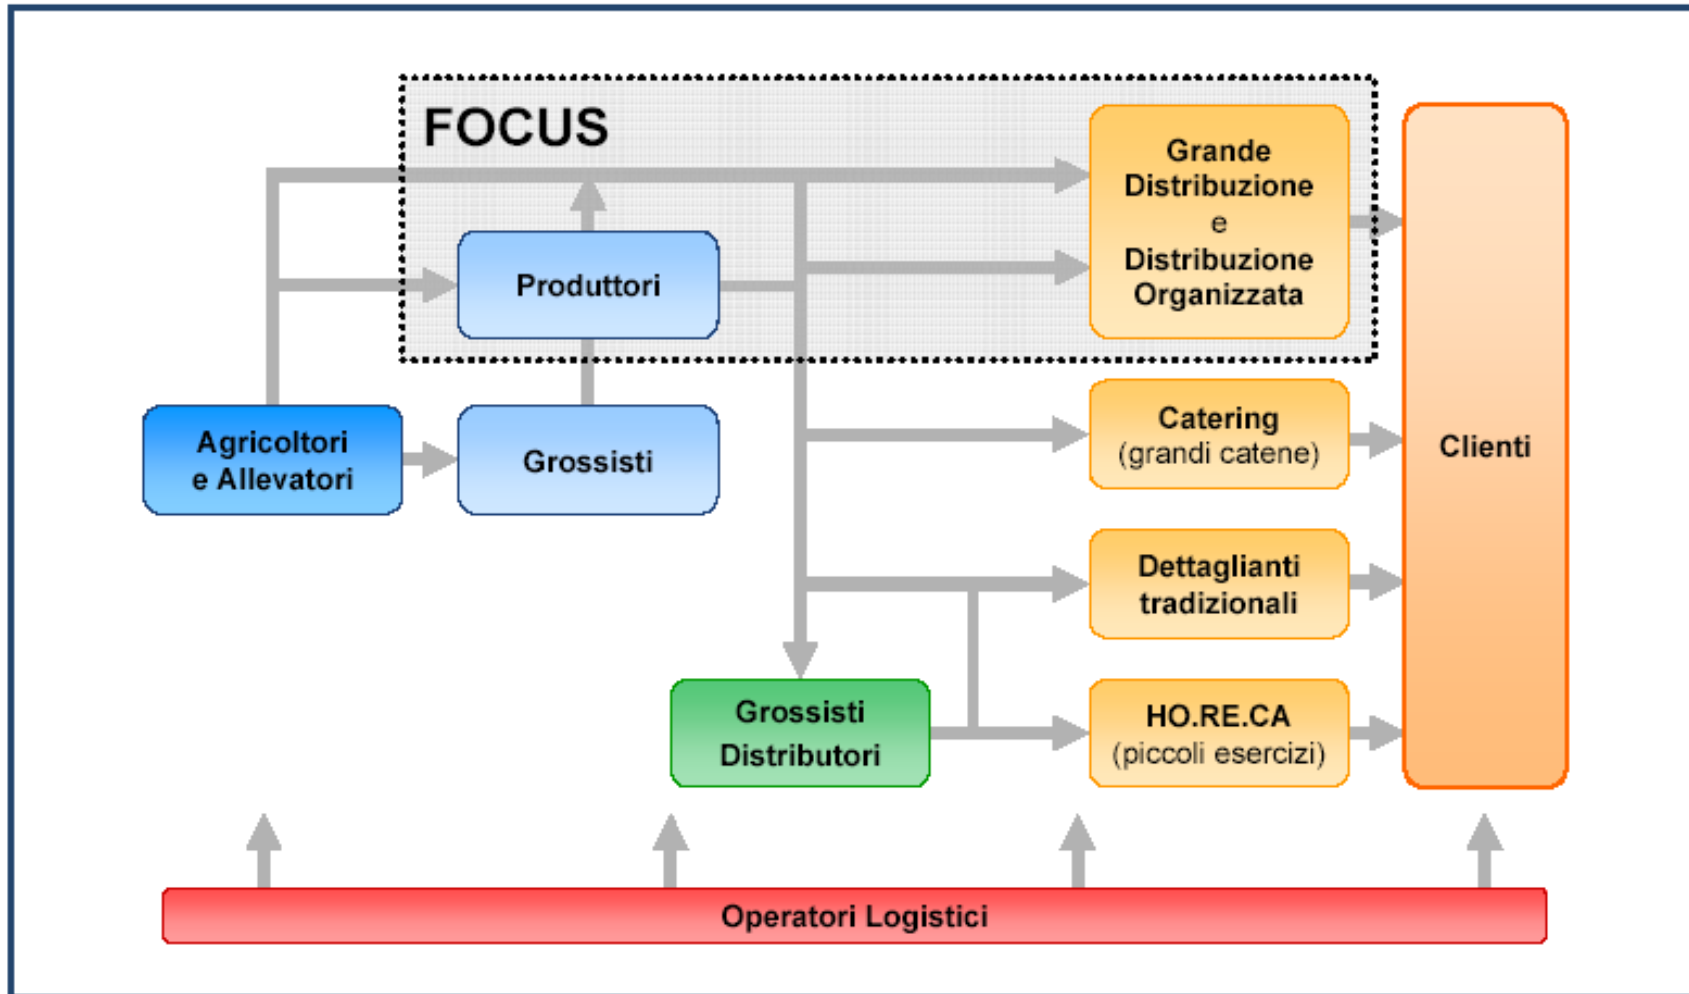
FOCUS

Grande Distribuzione e Distribuzione Organizzata

Produttori

Agricoltori e Allevatori

Grossisti

Catering (grandi catene)

Clienti

Dettaglianti tradizionali

Grossisti Distributori

HO.RE.CA (piccoli esercizi)

Operatori Logistici